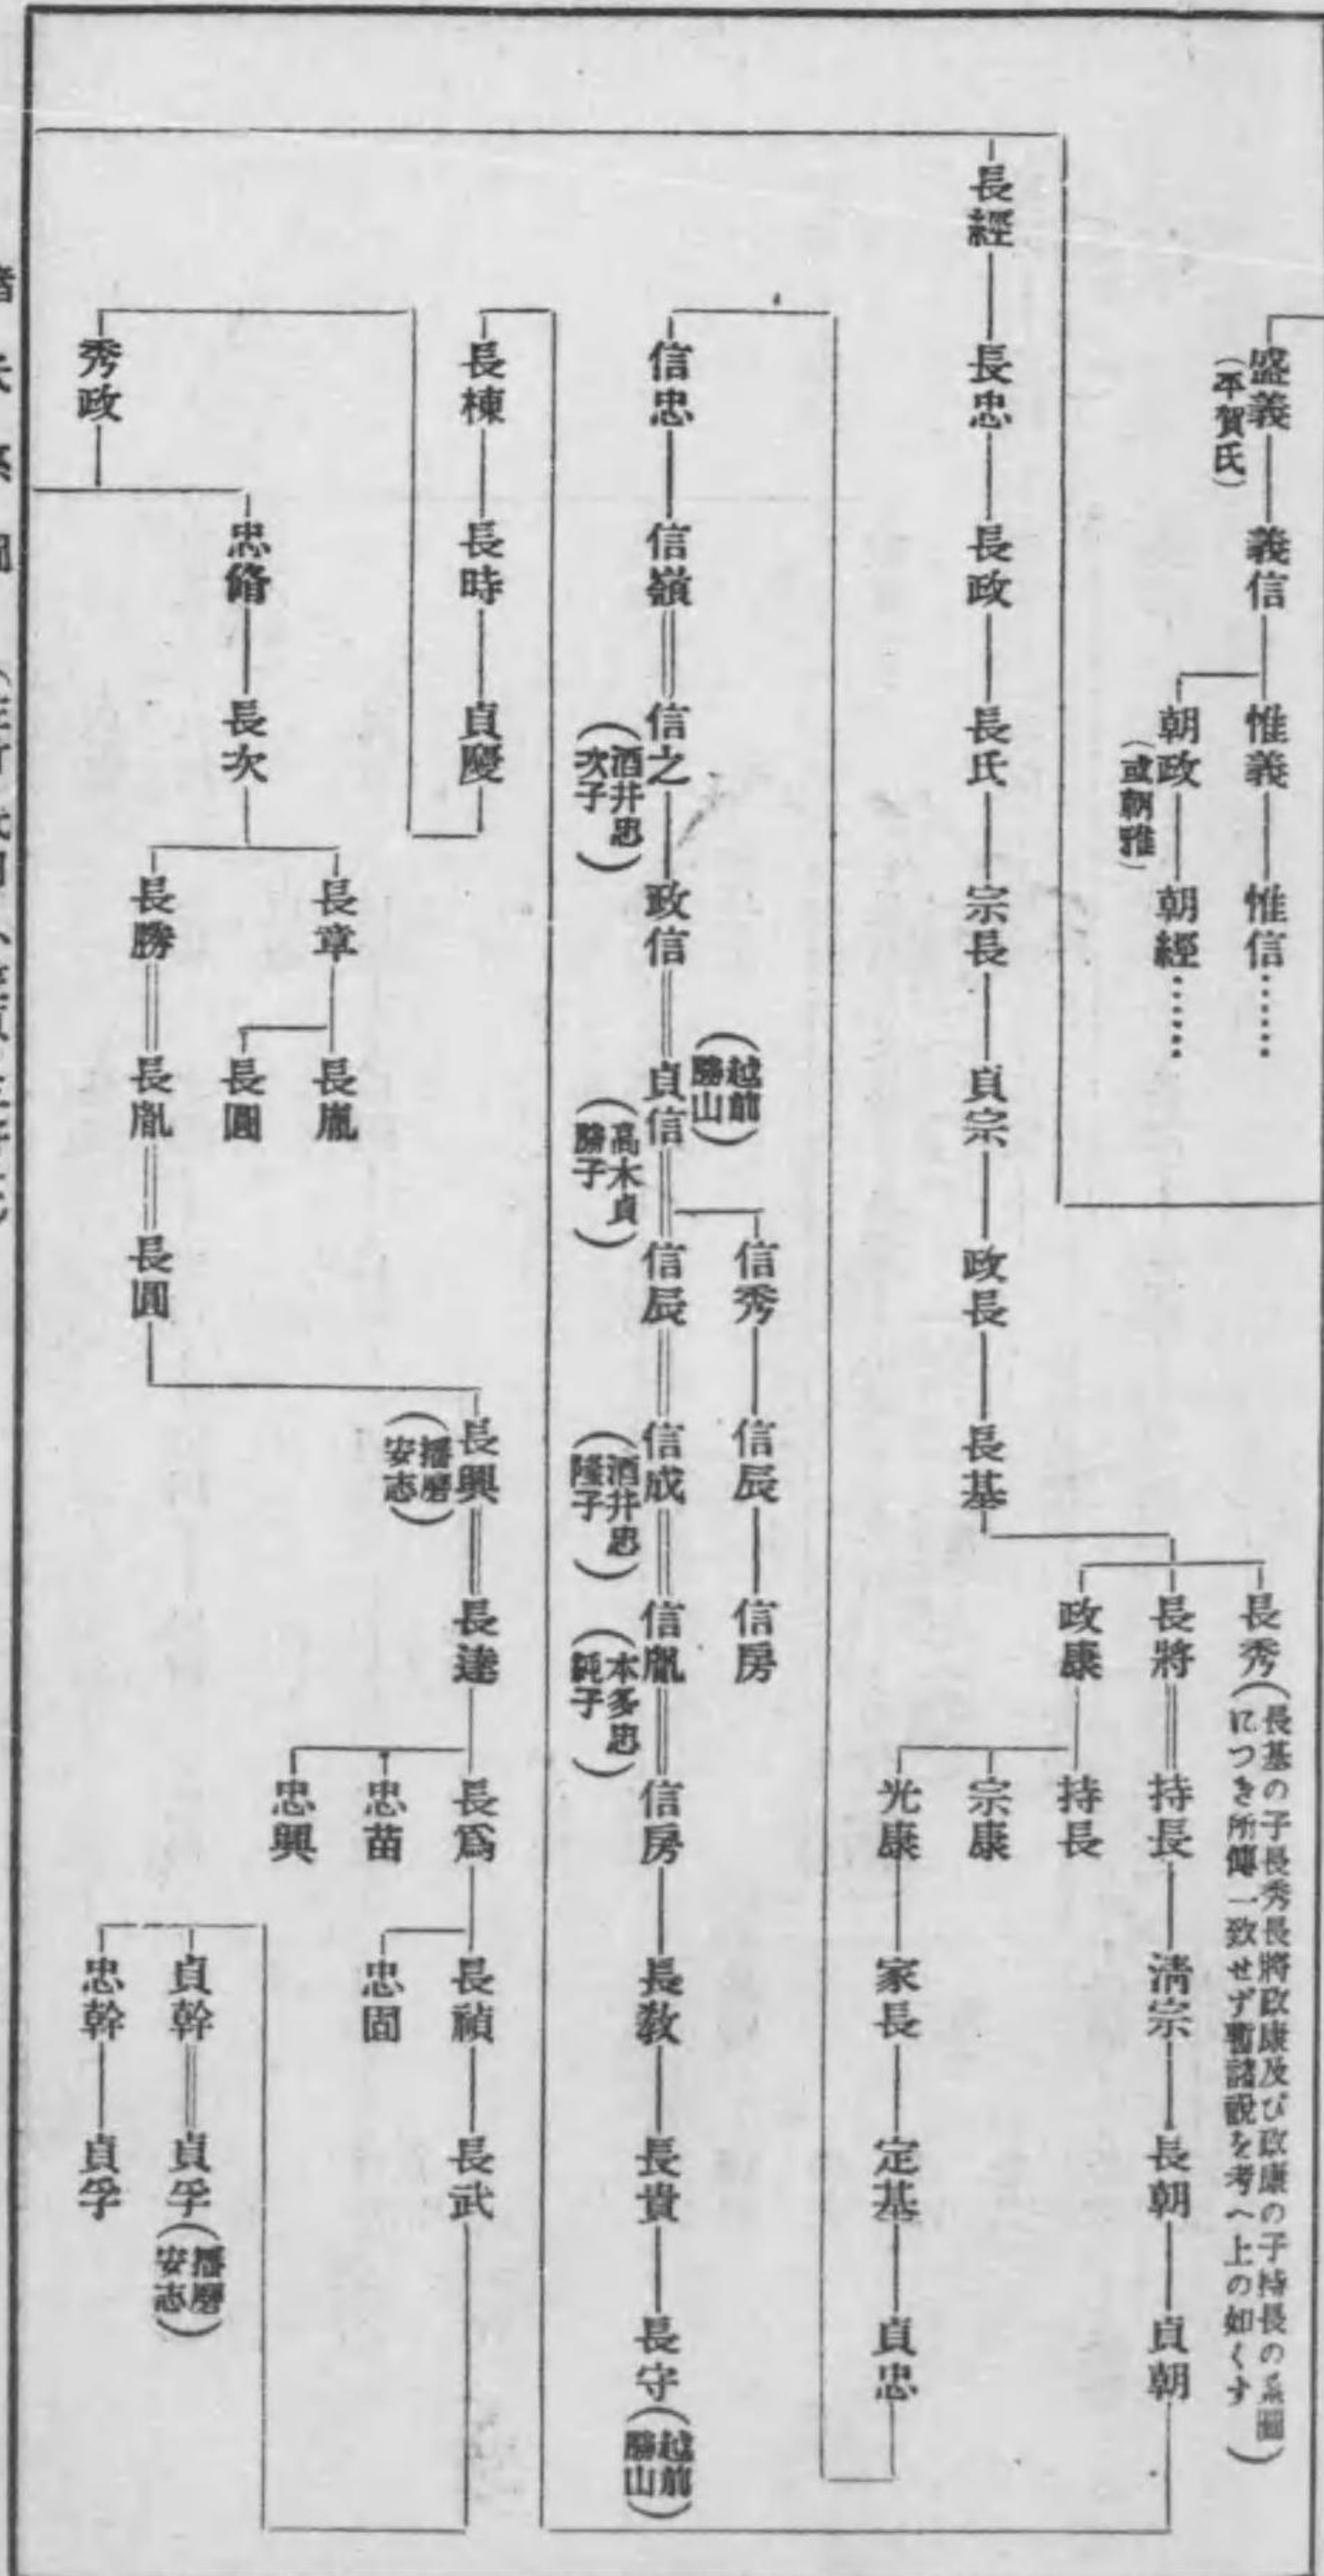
盛義（平賀氏）―義信―惟義―惟信……

朝政（或朝雅）―朝經……

長經―長忠―長政―長氏―宗長―貞宗―政長―長基

長秀（長基の子長秀長將政康及び政康の子持長の系圖につき所傳一致せず暫諸説を考へ上の如くす）

長將＝持長―清宗―長朝―貞朝

政康―持長

宗康

光康―家長―定基―貞忠

信忠―信嶺＝信之（酒井忠次子）―政信＝貞信（越前勝山）＝信辰（高木貞勝子）＝信成（酒井忠隆子）＝信胤（本多忠純子）＝信房―長教―長貴―長守（越前勝山）

信秀―信辰―信房

長棟―長時―貞慶

秀政―忠脩―長次

長章―長胤

長圓

長勝＝長胤＝長圓

長興（播磨安志）＝長逵―長爲―長禎―長武

忠苗

忠興

忠固

貞幹＝貞孚（播磨安志）

忠幹―貞孚